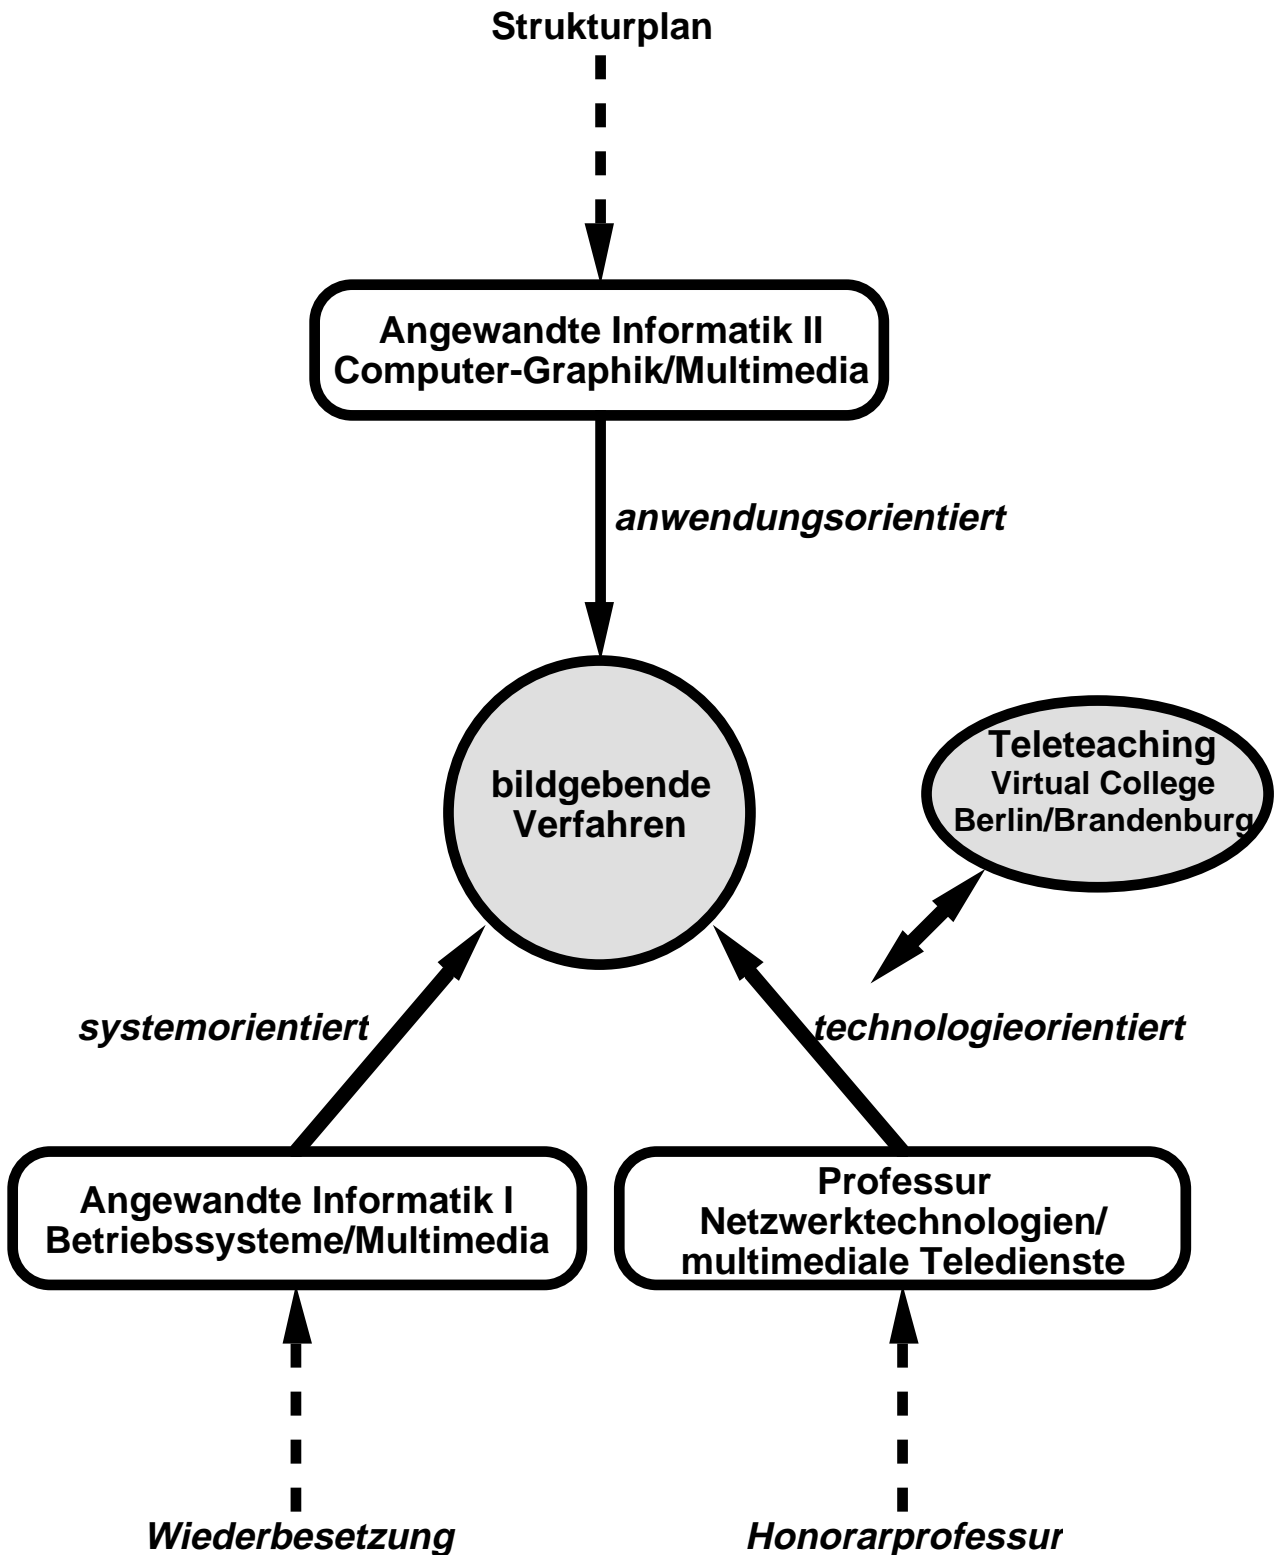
Strukturplan

Angewandte Informatik II
Computer-Graphik/Multimedia

anwendungsorientiert

bildgebende
Verfahren

Teleteaching
Virtual College
Berlin/Brandenburg

systemorientiert

technologieorientiert

Angewandte Informatik I
Betriebssysteme/Multimedia

Professur
Netzwerktechnologien/
multimediale Teledienste

Wiederbesetzung

Honorarprofessur